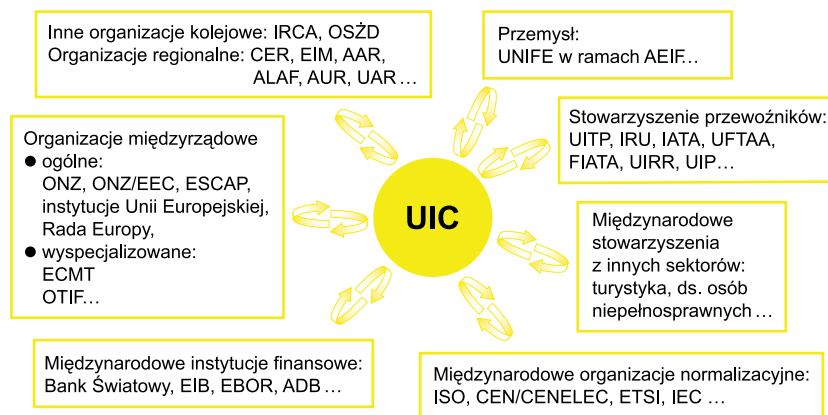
Inne organizacje kolejowe: IRCA, OSŻD
Organizacje regionalne: CER, EIM, AAR, ALAF, AUR, UAR …

Przemysł:
UNIFE w ramach AEIF…

Stowarzyszenie przewoźników:
UITP, IRU, IATA, UFTAA, FIATA, UIRR, UIP…

Organizacje międzyrządowe
● ogólne:
ONZ, ONZ/EEC, ESCAP, instytucje Unii Europejskiej, Rada Europy,
● wyspecjalizowane:
ECMT
OTIF…

UIC

Międzynarodowe stowarzyszenia z innych sektorów: turystyka, ds. osób niepełnosprawnych …

Międzynarodowe instytucje finansowe:
Bank Światowy, EIB, EBOR, ADB …

Międzynarodowe organizacje normalizacyjne:
ISO, CEN/CENELEC, ETSI, IEC …